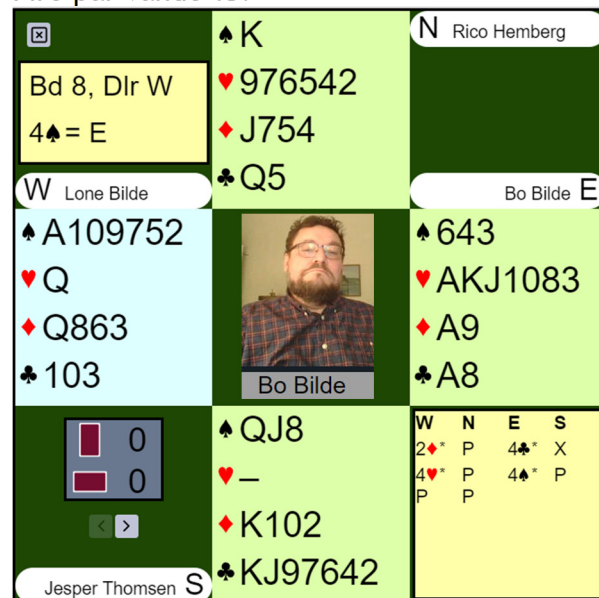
☒

Bd 8, Dlr W
4♠= E

♠K
♥976542
♦J754
♣Q5

N Rico Hemberg

W Lone Bilde

Bo Bilde E

♠A109752
♥Q
♦Q863
♣103

Bo Bilde

♠643
♥AKJ1083
♦A9
♣A8

0
0

< >

♠QJ8
♥–
♦K102
♣KJ97642

| W | N | E | S |
|---|---|---|---|
| 2♦* | P | 4♣* | X |
| 4♥* | P | 4♠* | P |
| P | P | | |

Jesper Thomsen S